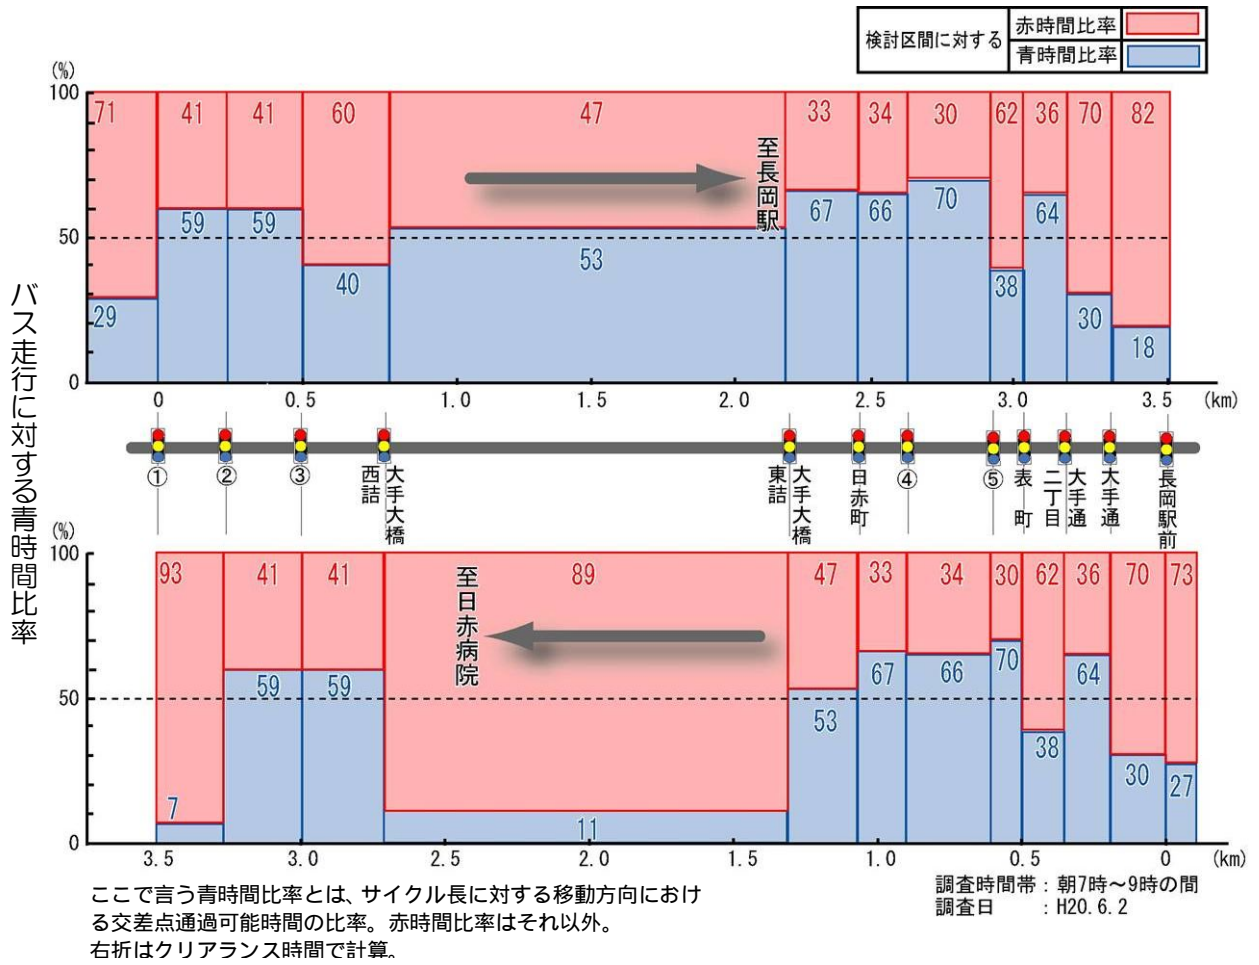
| 検討区間に対する | 赤時間比率 |
|---|---|
| | 青時間比率 |

(%)
100
50
0

71 41 41 60 47 33 34 30 62 36 70 82

至長岡駅

29 59 59 40 53 67 66 70 38 64 30 18

0 0.5 1.0 1.5 2.0 2.5 3.0 3.5 (km)

バス走行に対する青時間比率

① ② ③ 西詰 大手大橋 東詰 大手大橋 日赤町 ④ ⑤ 表町 二丁目 大手通 大手通 長岡駅前

(%)
100
50
0

93 41 41 89 47 33 34 30 62 36 70 73

至日赤病院

7 59 59 11 53 67 66 70 38 64 30 27

3.5 3.0 2.5 2.0 1.5 1.0 0.5 0 (km)

ここで言う青時間比率とは、サイクル長に対する移動方向における交差点通過可能時間の比率。赤時間比率はそれ以外。
右折はクリアランス時間で計算。

調査時間帯：朝7時～9時の間
調査日　：H20.6.2